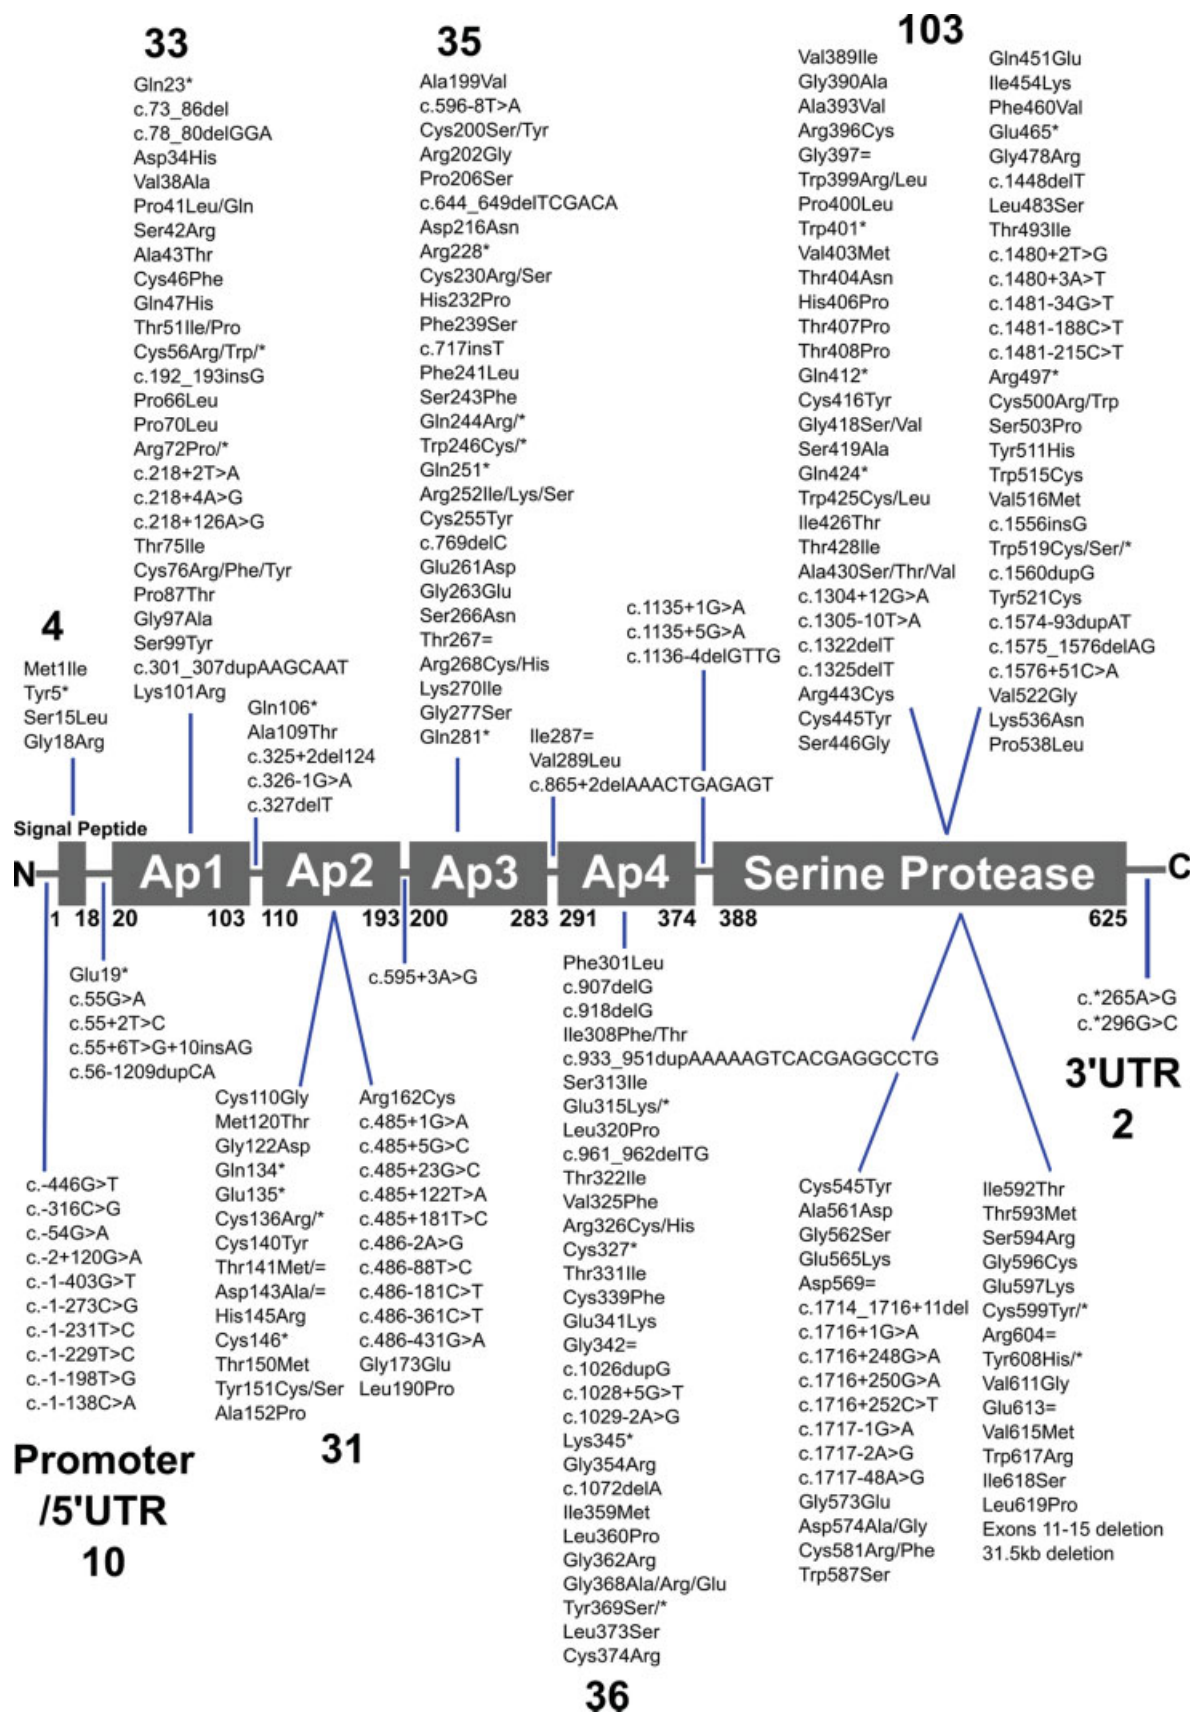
33

Gln23*
c.73_86del
c.78_80delGGA
Asp34His
Val38Ala
Pro41Leu/Gln
Ser42Arg
Ala43Thr
Cys46Phe
Gln47His
Thr51Ile/Pro
Cys56Arg/Trp/*
c.192_193insG
Pro66Leu
Pro70Leu
Arg72Pro/*
c.218+2T>A
c.218+4A>G
c.218+126A>G
Thr75Ile
Cys76Arg/Phe/Tyr
Pro87Thr
Gly97Ala
Ser99Tyr
c.301_307dupAAGCAAT
Lys101Arg

35

Ala199Val
c.596-8T>A
Cys200Ser/Tyr
Arg202Gly
Pro206Ser
c.644_649delTCGACA
Asp216Asn
Arg228*
Cys230Arg/Ser
His232Pro
Phe239Ser
c.717insT
Phe241Leu
Ser243Phe
Gln244Arg/*
Trp246Cys/*
Gln251*
Arg252Ile/Lys/Ser
Cys255Tyr
c.769delC
Glu261Asp
Gly263Glu
Ser266Asn
Thr267=
Arg268Cys/His
Lys270Ile
Gly277Ser
Gln281*

103

Val389Ile
Gly390Ala
Ala393Val
Arg396Cys
Gly397=
Trp399Arg/Leu
Pro400Leu
Trp401*
Val403Met
Thr404Asn
His406Pro
Thr407Pro
Thr408Pro
Gln412*
Cys416Tyr
Gly418Ser/Val
Ser419Ala
Gln424*
Trp425Cys/Leu
Ile426Thr
Thr428Ile
Ala430Ser/Thr/Val
c.1304+12G>A
c.1305-10T>A
c.1322delT
c.1325delT
Arg443Cys
Cys445Tyr
Ser446Gly

Gln451Glu
Ile454Lys
Phe460Val
Glu465*
Gly478Arg
c.1448delT
Leu483Ser
Thr493Ile
c.1480+2T>G
c.1480+3A>T
c.1481-34G>T
c.1481-188C>T
c.1481-215C>T
Arg497*
Cys500Arg/Trp
Ser503Pro
Tyr511His
Trp515Cys
Val516Met
c.1556insG
Trp519Cys/Ser/*
c.1560dupG
Tyr521Cys
c.1574-93dupAT
c.1575_1576delAG
c.1576+51C>A
Val522Gly
Lys536Asn
Pro538Leu

4

Met1Ile
Tyr5*
Ser15Leu
Gly18Arg

Gln106*
Ala109Thr
c.325+2del124
c.326-1G>A
c.327delT

c.1135+1G>A
c.1135+5G>A
c.1136-4delGTTG

Ile287=
Val289Leu
c.865+2delAAACTGAGAGT

Signal Peptide

N Ap1 Ap2 Ap3 Ap4 Serine Protease C

1 18 20 103 110 193 200 283 291 374 388 625

Glu19*
c.55G>A
c.55+2T>C
c.55+6T>G+10insAG
c.56-1209dupCA

c.595+3A>G

Phe301Leu
c.907delG
c.918delG
Ile308Phe/Thr
c.933_951dupAAAAAGTCACGAGGCCTG
Ser313Ile
Glu315Lys/*
Leu320Pro
c.961_962delTG
Thr322Ile
Val325Phe
Arg326Cys/His
Cys327*
Thr331Ile
Cys339Phe
Glu341Lys
Gly342=
c.1026dupG
c.1028+5G>T
c.1029-2A>G
Lys345*
Gly354Arg
c.1072delA
Ile359Met
Leu360Pro
Gly362Arg
Gly368Ala/Arg/Glu
Tyr369Ser/*
Leu373Ser
Cys374Arg

36

c.*265A>G
c.*296G>C

3'UTR
2

Cys110Gly
Met120Thr
Gly122Asp
Gln134*
Glu135*
Cys136Arg/*
Cys140Tyr
Thr141Met/=
Asp143Ala/=
His145Arg
Cys146*
Thr150Met
Tyr151Cys/Ser
Ala152Pro

Arg162Cys
c.485+1G>A
c.485+5G>C
c.485+23G>C
c.485+122T>A
c.485+181T>C
c.486-2A>G
c.486-88T>C
c.486-181C>T
c.486-361C>T
c.486-431G>A
Gly173Glu
Leu190Pro

31

c.-446G>T
c.-316C>G
c.-54G>A
c.-2+120G>A
c.-1-403G>T
c.-1-273C>G
c.-1-231T>C
c.-1-229T>C
c.-1-198T>G
c.-1-138C>A

Promoter
/5'UTR
10

Cys545Tyr
Ala561Asp
Gly562Ser
Glu565Lys
Asp569=
c.1714_1716+11del
c.1716+1G>A
c.1716+248G>A
c.1716+250G>A
c.1716+252C>T
c.1717-1G>A
c.1717-2A>G
c.1717-48A>G
Gly573Glu
Asp574Ala/Gly
Cys581Arg/Phe
Trp587Ser

Ile592Thr
Thr593Met
Ser594Arg
Gly596Cys
Glu597Lys
Cys599Tyr/*
Arg604=
Tyr608His/*
Val611Gly
Glu613=
Val615Met
Trp617Arg
Ile618Ser
Leu619Pro
Exons 11-15 deletion
31.5kb deletion